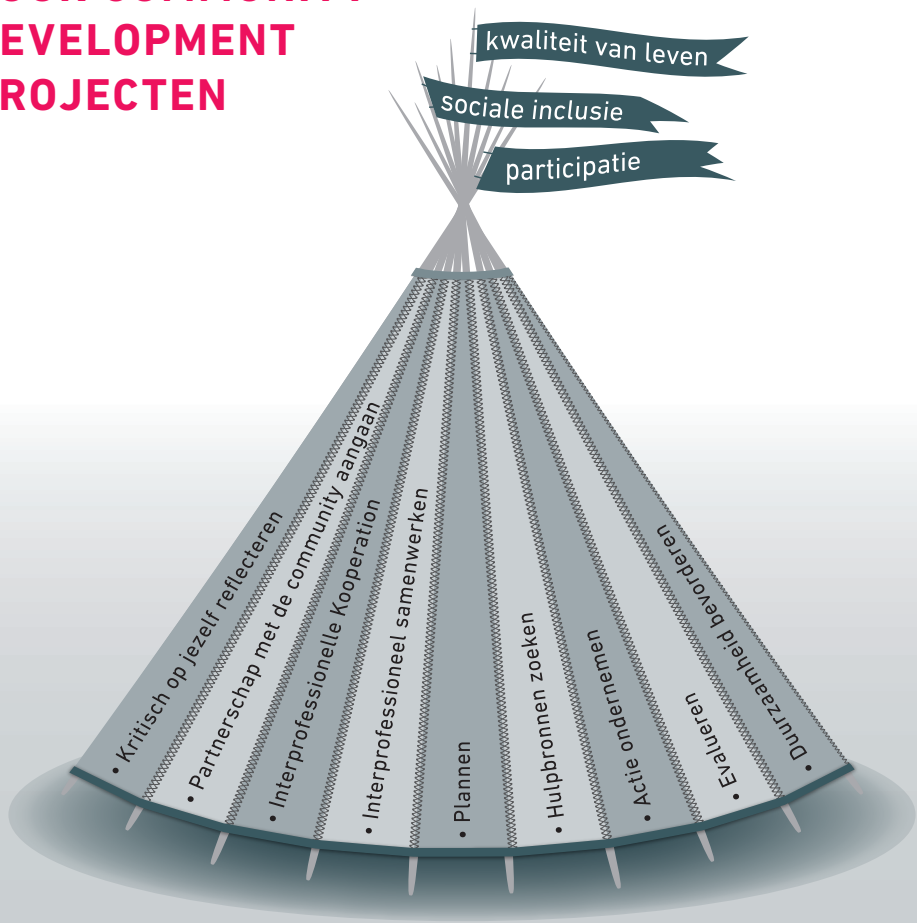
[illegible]
EVELOPMENT
ROJECTEN

kwaliteit van leven
sociale inclusie
participatie

• Kritisch op jezelf reflecteren
• Partnerschap met de community aangaan
• Interprofessionelle Kooperation
• Interprofessioneel samenwerken
• Plannen
• Hulpbronnen zoeken
• Actie ondernemen
• Evalueren
• Duurzaamheid bevorderen